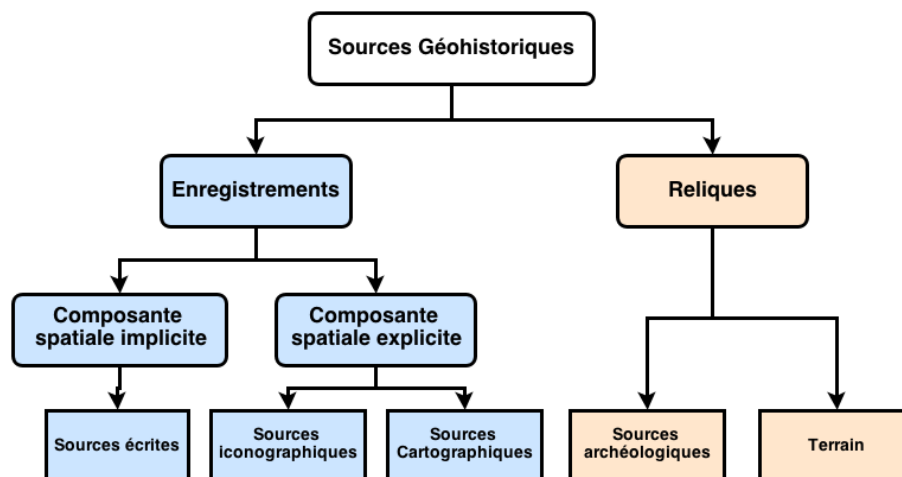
Sources Géohistoriques

Enregistrements

Reliques

Composante spatiale implicite

Composante spatiale explicite

Sources écrites

Sources iconographiques

Sources Cartographiques

Sources archéologiques

Terrain